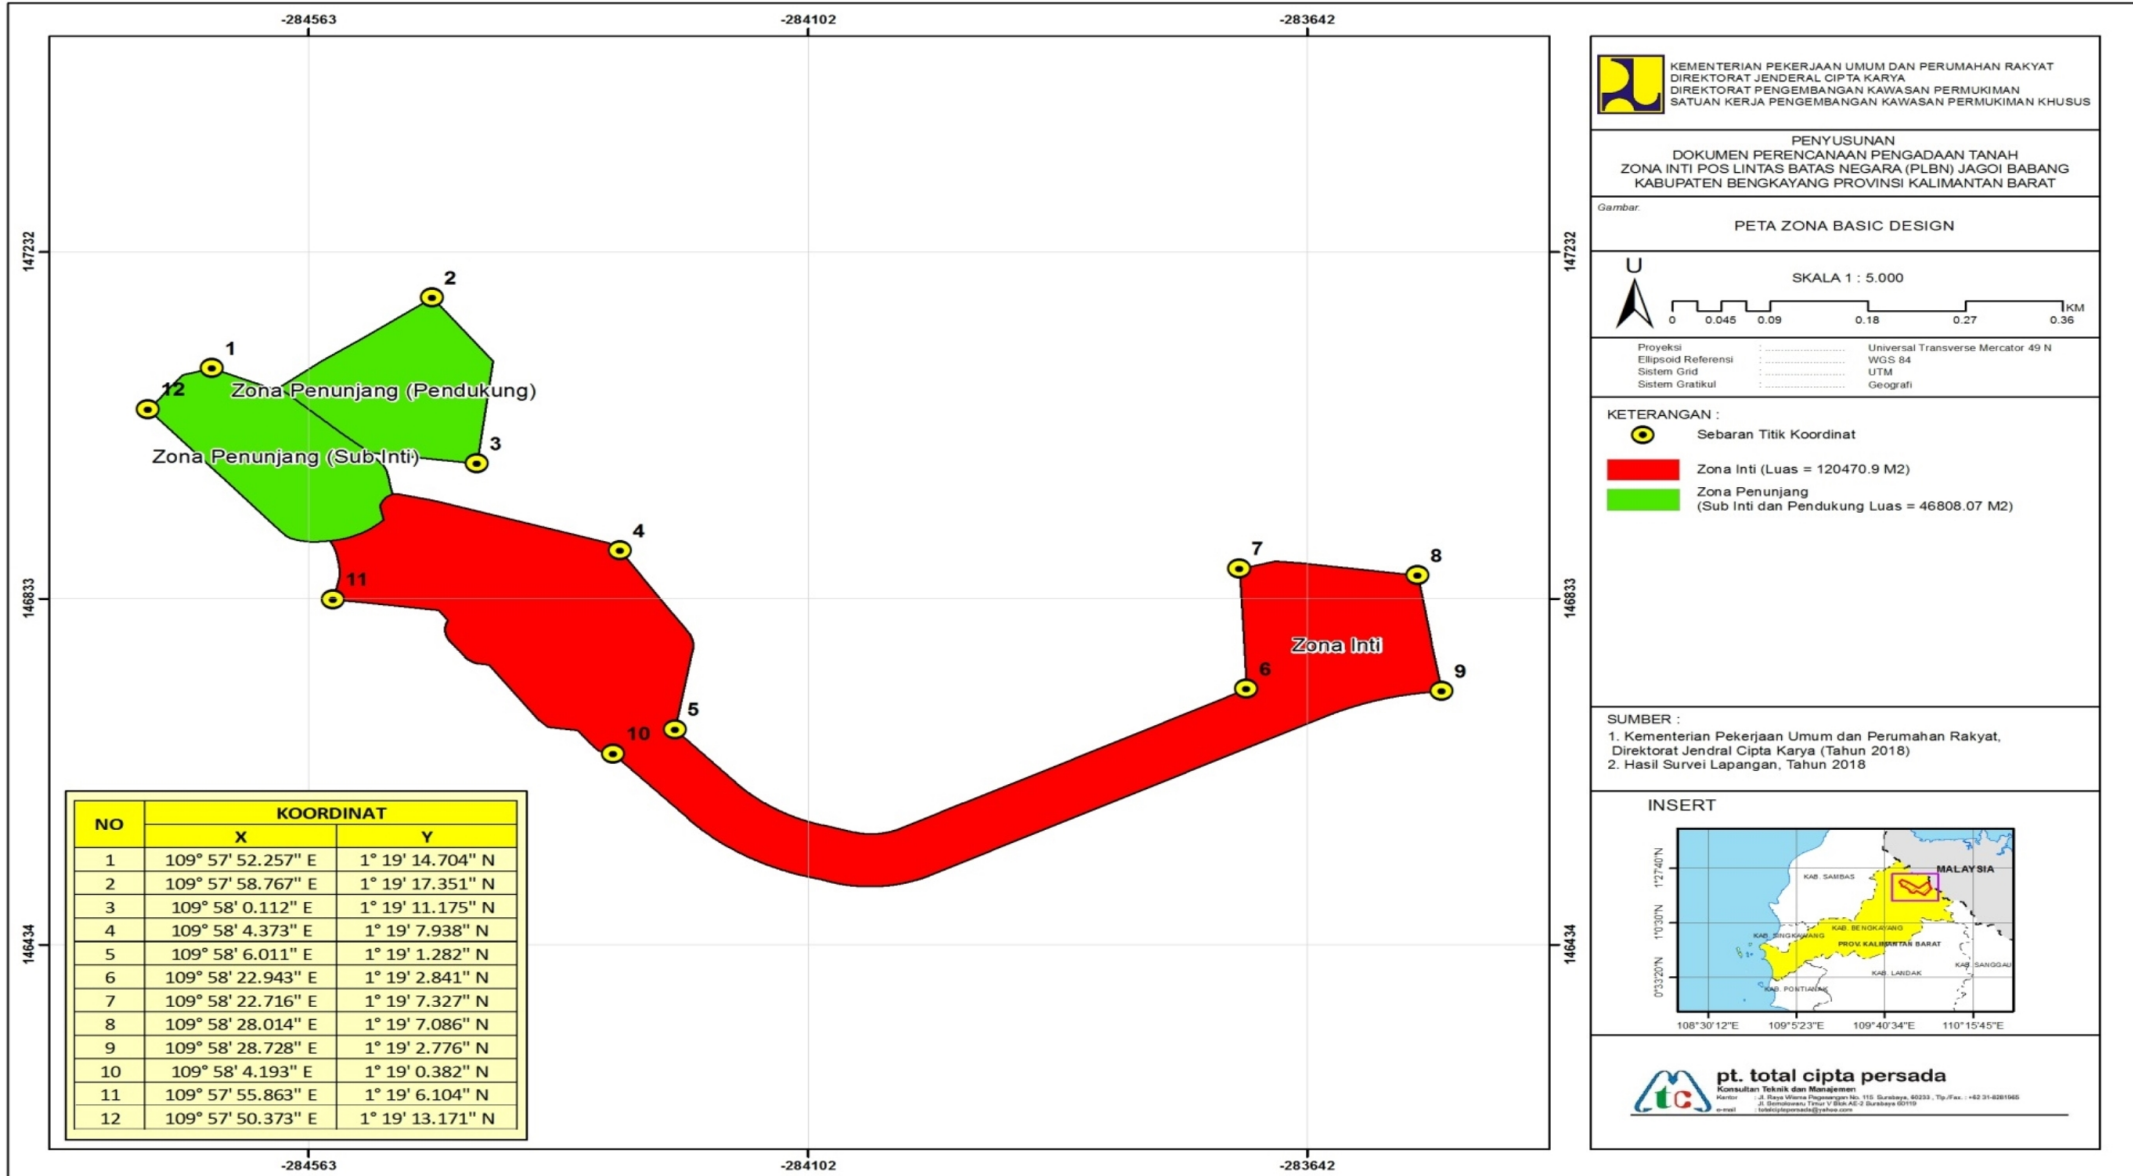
-284563
-284102
-283642

147232
146833
146434

1
2
3
4
5
6
7
8
9
10
11
12

Zona Penunjang (Pendukung)
Zona Penunjang (Sub Inti)
Zona Inti

| NO | KOORDINAT X | KOORDINAT Y |
|---|---|---|
| 1 | 109° 57' 52.257" E | 1° 19' 14.704" N |
| 2 | 109° 57' 58.767" E | 1° 19' 17.351" N |
| 3 | 109° 58' 0.112" E | 1° 19' 11.175" N |
| 4 | 109° 58' 4.373" E | 1° 19' 7.938" N |
| 5 | 109° 58' 6.011" E | 1° 19' 1.282" N |
| 6 | 109° 58' 22.943" E | 1° 19' 2.841" N |
| 7 | 109° 58' 22.716" E | 1° 19' 7.327" N |
| 8 | 109° 58' 28.014" E | 1° 19' 7.086" N |
| 9 | 109° 58' 28.728" E | 1° 19' 2.776" N |
| 10 | 109° 58' 4.193" E | 1° 19' 0.382" N |
| 11 | 109° 57' 55.863" E | 1° 19' 6.104" N |
| 12 | 109° 57' 50.373" E | 1° 19' 13.171" N |

-284563
-284102
-283642

147232
146833
146434

KEMENTERIAN PEKERJAAN UMUM DAN PERUMAHAN RAKYAT
DIREKTORAT JENDERAL CIPTA KARYA
DIREKTORAT PENGEMBANGAN KAWASAN PERMUKIMAN
SATUAN KERJA PENGEMBANGAN KAWASAN PERMUKIMAN KHUSUS

PENYUSUNAN
DOKUMEN PERENCANAAN PENGADAAN TANAH
ZONA INTI POS LINTAS BATAS NEGARA (PLBN) JAGOI BABANG
KABUPATEN BENGKAYANG PROVINSI KALIMANTAN BARAT

Gambar.
PETA ZONA BASIC DESIGN

U
SKALA 1 : 5.000
0 0.045 0.09 0.18 0.27 0.36 KM

Proyeksi : Universal Transverse Mercator 49 N
Ellipsoid Referensi : WGS 84
Sistem Grid : UTM
Sistem Gratikul : Geografi

KETERANGAN :
Sebaran Titik Koordinat
Zona Inti (Luas = 120470.9 M2)
Zona Penunjang
(Sub Inti dan Pendukung Luas = 46808.07 M2)

SUMBER :
1. Kementerian Pekerjaan Umum dan Perumahan Rakyat, Direktorat Jendral Cipta Karya (Tahun 2018)
2. Hasil Survei Lapangan, Tahun 2018

INSERT
MALAYSIA
KAB. SAMBAS
KAB. BENGKAYANG
KAB. SINGKAWANG
PROV. KALIMANTAN BARAT
KAB. LANDAK
KAB. SANGGAU
KAB. PONTIANAK
1°27'40"N
1°0'30"N
0°33'20"N
108°30'12"E
109°5'23"E
109°40'34"E
110°15'45"E

pt. total cipta persada
Konsultan Teknik dan Manajemen
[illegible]